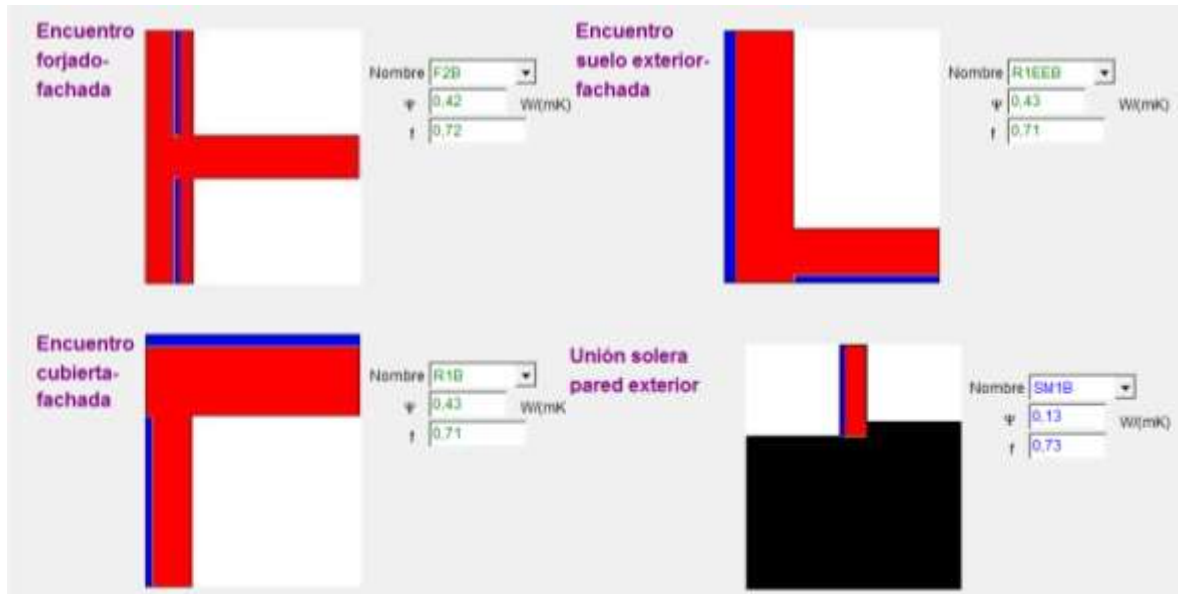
Encuentro forjado-fachada

Nombre F2B
$\Psi$ 0,42 W/(mK)
f 0,72

Encuentro suelo exterior-fachada

Nombre R1EEB
$\Psi$ 0,43 W/(mK)
f 0,71

Encuentro cubierta-fachada

Nombre R1B
$\Psi$ 0,43 W/(mK
f 0,71

Unión solera pared exterior

Nombre SM1B
$\Psi$ 0,13 W/(mK)
f 0,73